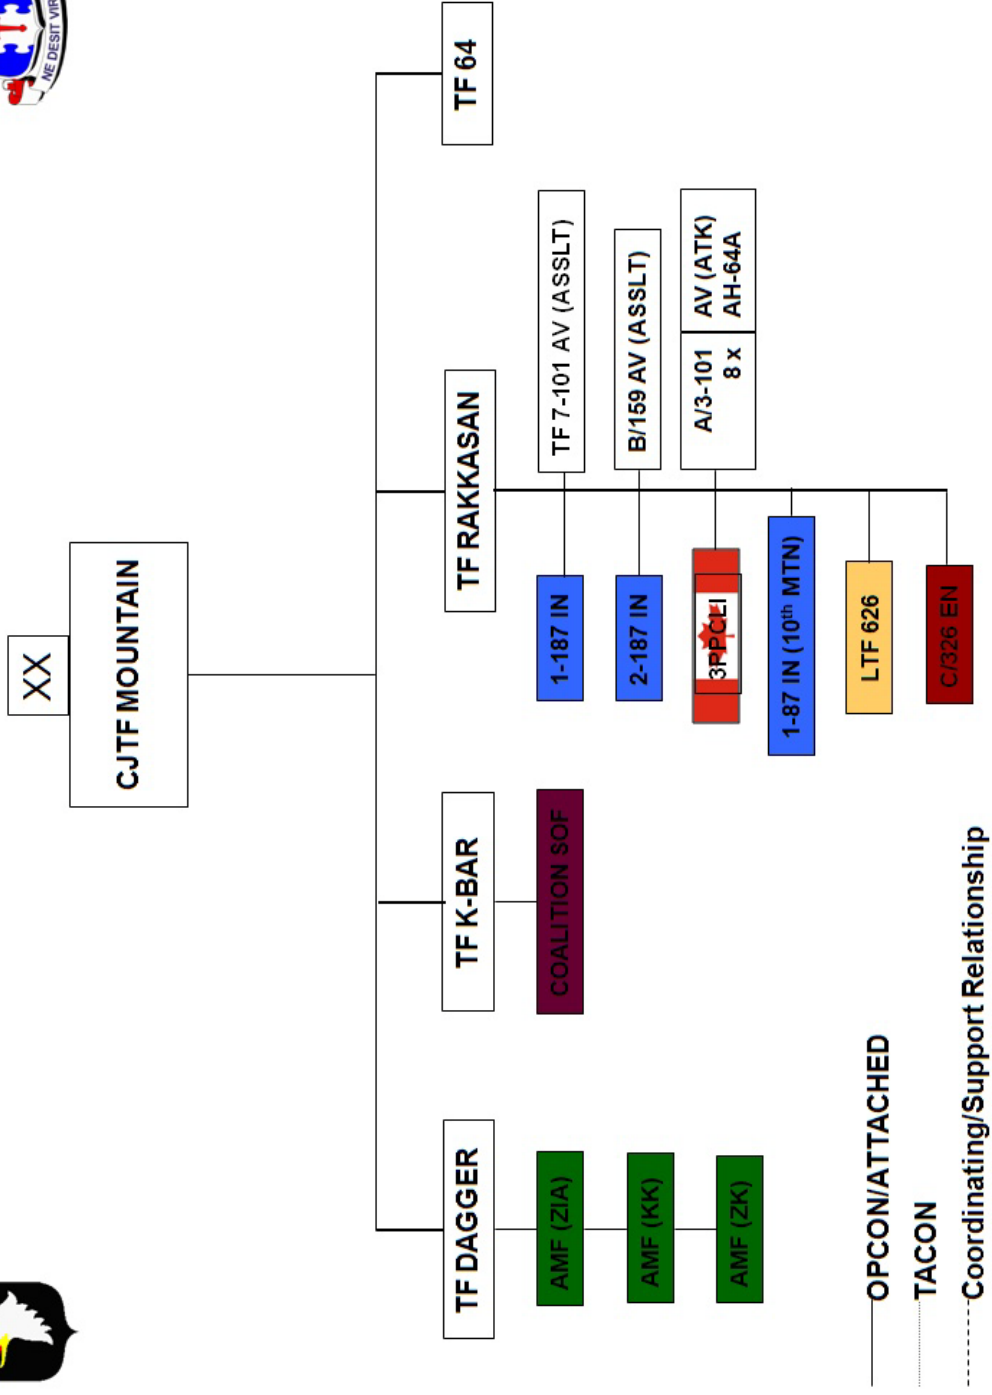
NE DESIT VIR

XX

CJTF MOUNTAIN

TF DAGGER

AMF (ZIA)

AMF (KK)

AMF (ZK)

TF K-BAR

COALITION SOF

TF RAKKASAN

TF 7-101 AV (ASSLT)

B/159 AV (ASSLT)

A/3-101 AV (ATK)
8 x AH-64A

1-187 IN

2-187 IN

3PPCLI

1-87 IN ($10^{th}$ MTN)

LTF 626

C/326 EN

TF 64

OPCON/ATTACHED

TACON

Coordinating/Support Relationship